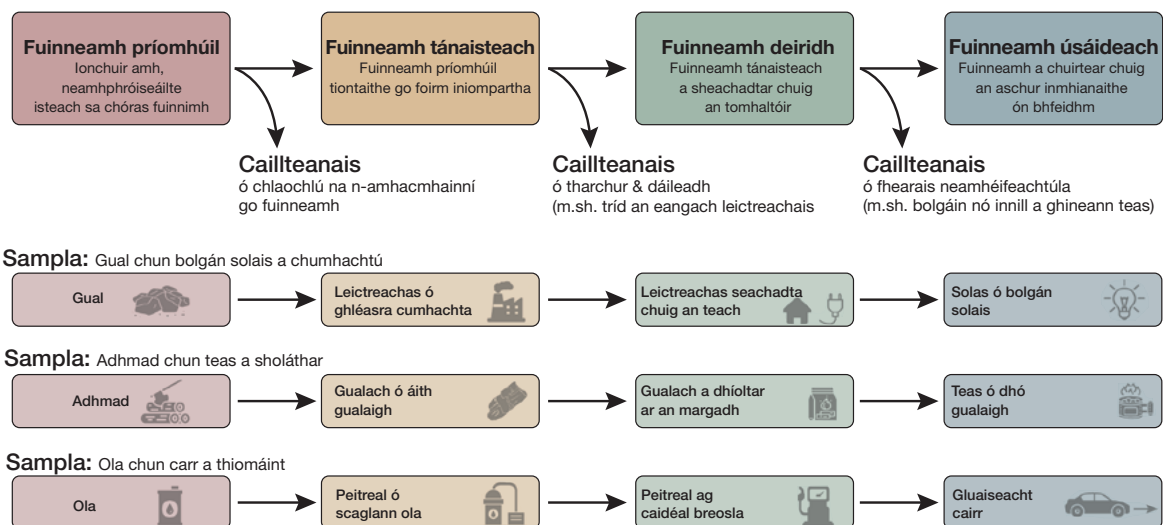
**Fuinneamh príomhúil**
Ionchuir amh, neamhphróiseáilte isteach sa chóras fuinnimh

**Fuinneamh tánaisteach**
Fuinneamh príomhúil tiontaithe go foirm iniompartha

**Fuinneamh deiridh**
Fuinneamh tánaisteach a sheachadtar chuig an tomhaltóir

**Fuinneamh úsáideach**
Fuinneamh a chuirtear chuig an aschur inmhianaithe ón bhfeidhm

**Caillteanais**
ó chlaochlú na n-amhacmhainní go fuinneamh

**Caillteanais**
ó tharchur & dáileadh (m.sh. tríd an eangach leictreachais

**Caillteanais**
ó fhearais neamhéifeachtúla (m.sh. bolgáin nó innill a ghineann teas)

**Sampla:** Gual chun bolgán solais a chumhachtú

Gual

Leictreachas ó ghléasra cumhachta

Leictreachas seachadta chuig an teach

Solas ó bolgán solais

**Sampla:** Adhmad chun teas a sholáthar

Adhmad

Gualach ó áith gualaigh

Gualach a dhíoltar ar an margadh

Teas ó dhó gualaigh

**Sampla:** Ola chun carr a thiomáint

Ola

Peitreal ó scaglann ola

Peitreal ag caidéal breosla

Gluaiseacht cairr